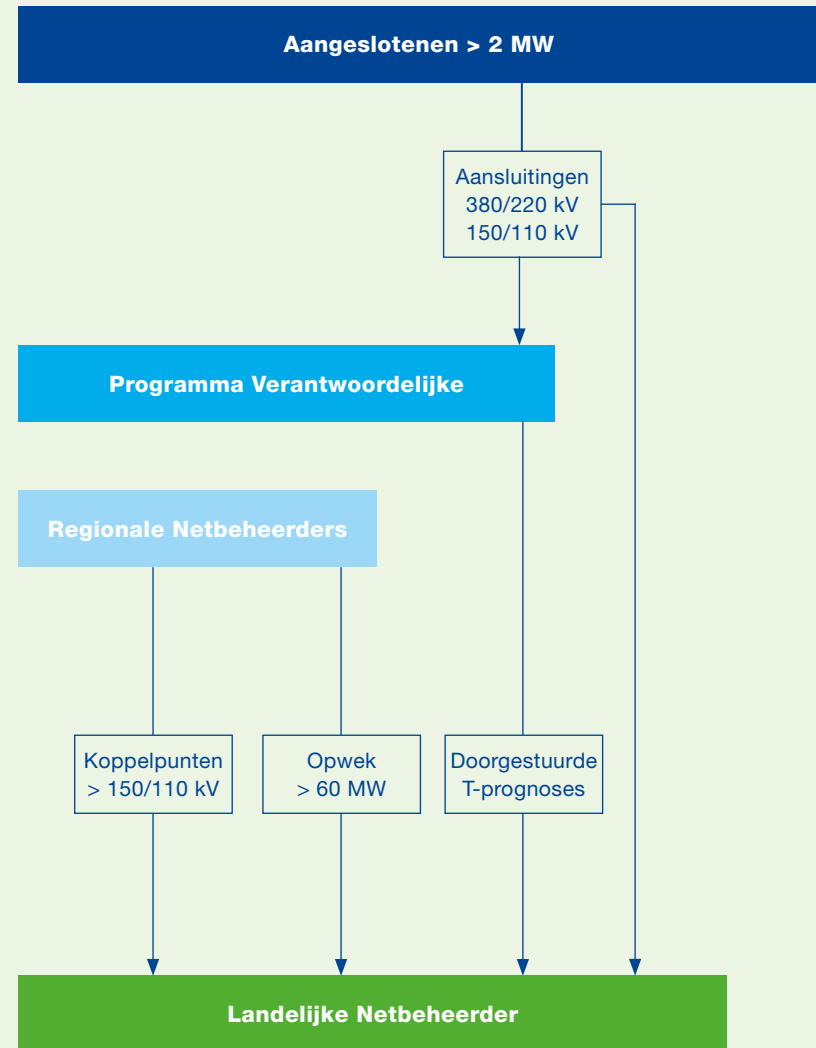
Aangeslotenen > 2 MW

Aansluitingen
380/220 kV
150/110 kV

Programma Verantwoordelijke

Regionale Netbeheerders

Koppelpunten
> 150/110 kV

Opwek
> 60 MW

Doorgestuurde
T-prognoses

Landelijke Netbeheerder